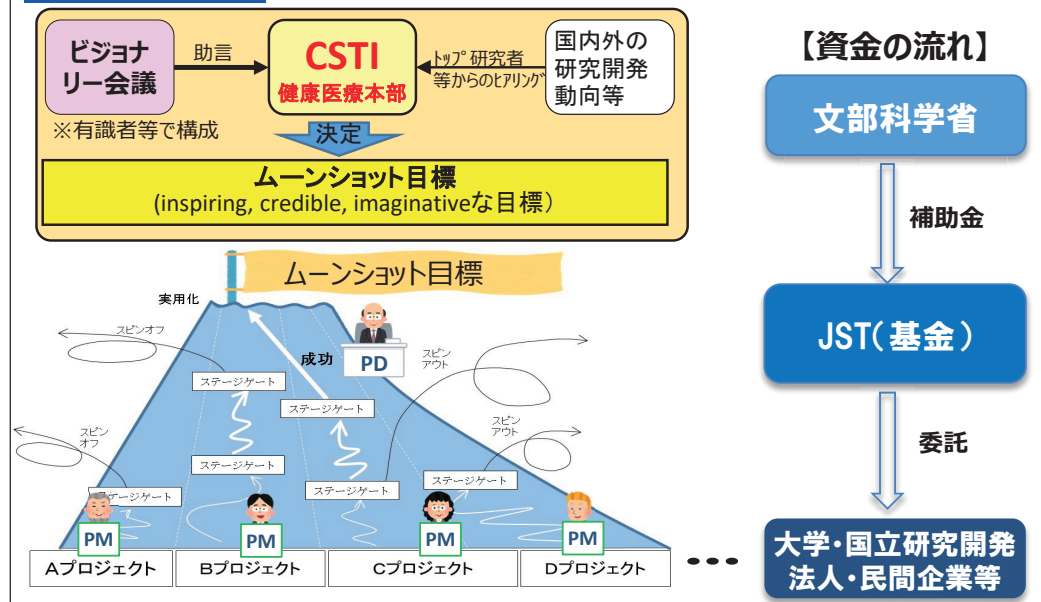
ビジョナリー会議

※有識者等で構成

助言

CSTI
健康医療本部

ﾄｯﾌﾟ研究者等からのﾋｱﾘﾝｸﾞ

国内外の研究開発動向等

決定

ムーンショット目標
(inspiring, credible, imaginativeな目標)

【資金の流れ】

文部科学省

補助金

JST（基金）

委託

大学・国立研究開発法人・民間企業等

ムーンショット目標

実用化

スピンオフ

成功

PD

スピンアウト

ステージゲート

ステージゲート

ステージゲート

スピンオフ

スピンアウト

ステージゲート

ステージゲート

ステージゲート

ステージゲート

PM

PM

PM

PM

Aプロジェクト

Bプロジェクト

Cプロジェクト

Dプロジェクト

• • •